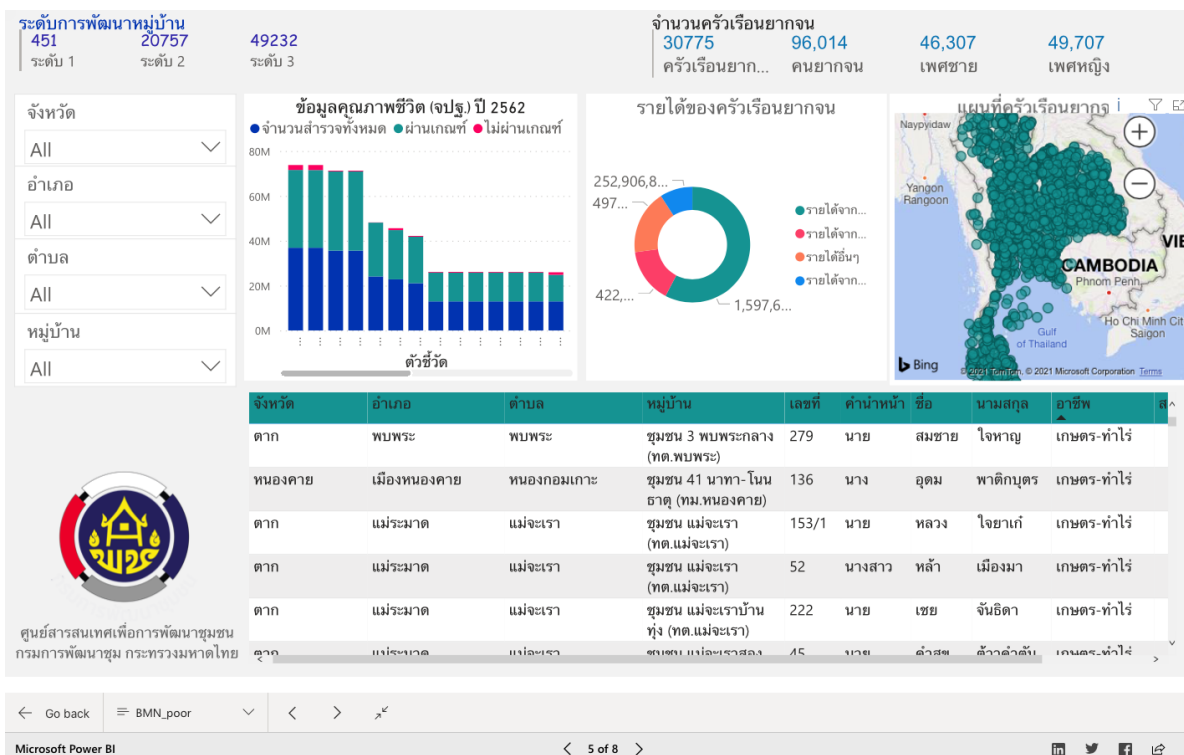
ระดับการพัฒนาหมู่บ้าน
451 ระดับ 1
20757 ระดับ 2
49232 ระดับ 3

จำนวนครัวเรือนยากจน
30775 ครัวเรือนยาก...
96,014 คนยากจน
46,307 เพศชาย
49,707 เพศหญิง

จังหวัด
All
อำเภอ
All
ตำบล
All
หมู่บ้าน
All

ข้อมูลคุณภาพชีวิต (จปฐ.) ปี 2562
● จำนวนสำรวจทั้งหมด ● ผ่านเกณฑ์ ● ไม่ผ่านเกณฑ์
80M
60M
40M
20M
0M
ตัวชี้วัด

รายได้ของครัวเรือนยากจน
252,906,8...
497...
422,...
1,597,6...
● รายได้จาก...
● รายได้จาก...
● รายได้อื่นๆ
● รายได้จาก...

แผนที่ครัวเรือนยากจ
Naypyidaw
Yangon Rangoon
VIE
CAMBODIA
Phnom Penh
Ho Chi Minh City Saigon
Gulf of Thailand
Bing
© 2021 TomTom, © 2021 Microsoft Corporation Terms

| จังหวัด | อำเภอ | ตำบล | หมู่บ้าน | เลขที่ | คำนำหน้า | ชื่อ | นามสกุล | อาชีพ |
|---|---|---|---|---|---|---|---|---|
| ตาก | พบพระ | พบพระ | ชุมชน 3 พบพระกลาง (ทต.พบพระ) | 279 | นาย | สมชาย | ใจหาญ | เกษตร-ทำไร่ |
| หนองคาย | เมืองหนองคาย | หนองกอมเกาะ | ชุมชน 41 นาทา-โนนธาตุ (ทม.หนองคาย) | 136 | นาง | อุดม | พาติกบุตร | เกษตร-ทำไร่ |
| ตาก | แม่ระมาด | แม่จะเรา | ชุมชน แม่จะเรา (ทต.แม่จะเรา) | 153/1 | นาย | หลวง | ใจยาเก๋ | เกษตร-ทำไร่ |
| ตาก | แม่ระมาด | แม่จะเรา | ชุมชน แม่จะเรา (ทต.แม่จะเรา) | 52 | นางสาว | หล้า | เมืองมา | เกษตร-ทำไร่ |
| ตาก | แม่ระมาด | แม่จะเรา | ชุมชน แม่จะเราบ้านทุ่ง (ทต.แม่จะเรา) | 222 | นาย | เชย | จันธิดา | เกษตร-ทำไร่ |

ศูนย์สารสนเทศเพื่อการพัฒนาชุมชน
กรมการพัฒนาชุมชน กระทรวงมหาดไทย

Go back
BMN_poor
Microsoft Power BI
5 of 8